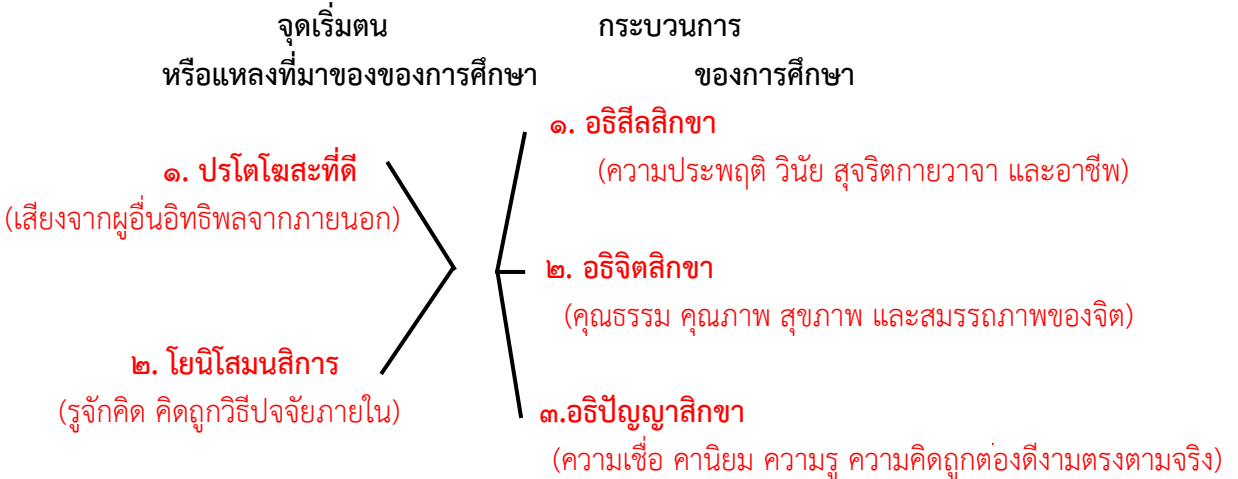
จุดเริ่มตน
หรือแหลงที่มาของของการศึกษา

กระบวนการ
ของการศึกษา

๑. ปรโตโฆสะที่ดี
(เสียงจากผูอื่นอิทธิพลจากภายนอก)

๒. โยนิโสมนสิการ
(รูจักคิด คิดถูกวิธีปจจัยภายใน)

๑. อธิสีลสิกขา
(ความประพฤติ วินัย สุจริตกายวาจา และอาชีพ)

๒. อธิจิตสิกขา
(คุณธรรม คุณภาพ สุขภาพ และสมรรถภาพของจิต)

๓.อธิปัญญาสิกขา
(ความเชื่อ คานิยม ความรู ความคิดถูกต่องดีงามตรงตามจริง)